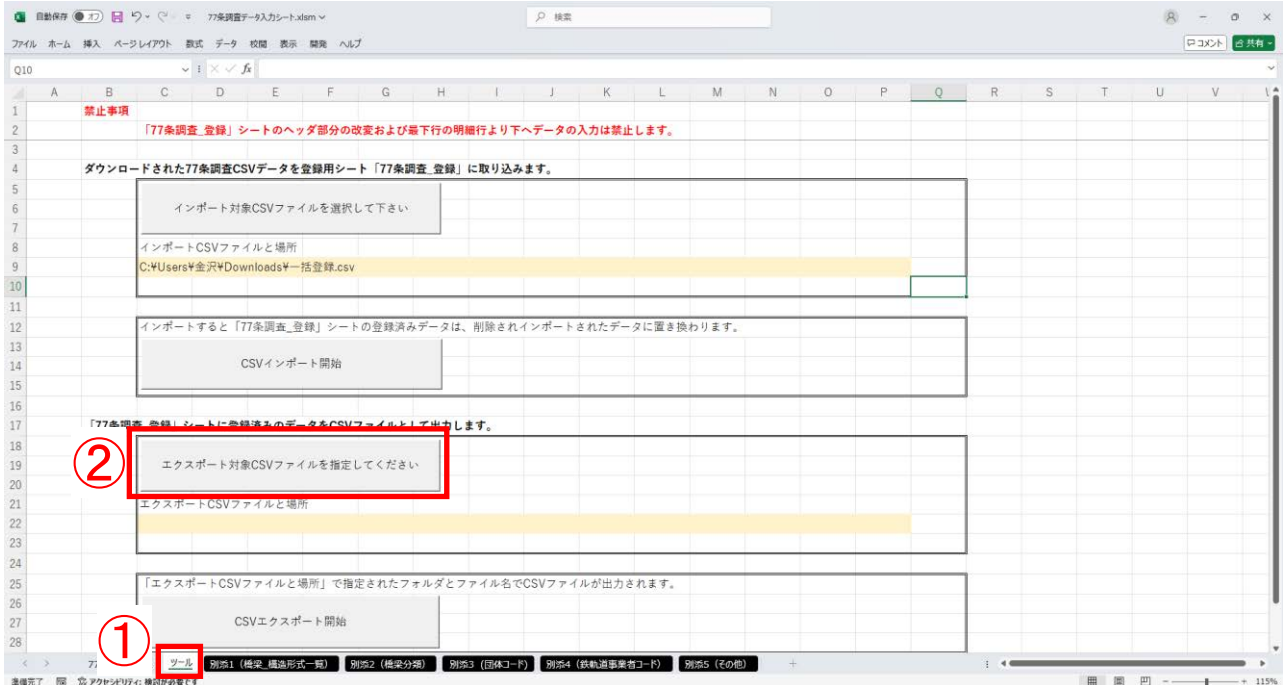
自動保存 オフ 77条調査データ入力シート.xlsm 検索
ファイル ホーム 挿入 ページレイアウト 数式 データ 校閲 表示 開発 ヘルプ
コメント 共有
Q10

| | A | B | C | D | E | F | G | H | I | J | K | L | M | N | O | P | Q | R | S | T | U | V |
|---|---|---|---|---|---|---|---|---|---|---|---|---|---|---|---|---|---|---|---|---|---|---|

1 禁止事項
2 「77条調査_登録」シートのヘッダ部分の改変および最下行の明細行より下へデータの入力は禁止します。
3
4 ダウンロードされた77条調査CSVデータを登録用シート「77条調査_登録」に取り込みます。
6 インポート対象CSVファイルを選択して下さい
8 インポートCSVファイルと場所
9 C:¥Users¥金沢¥Downloads¥一括登録.csv
12 インポートすると「77条調査_登録」シートの登録済みデータは、削除されインポートされたデータに置き換わります。
14 CSVインポート開始
17 「77条調査_登録」シートに登録済みのデータをCSVファイルとして出力します。
②
19 エクスポート対象CSVファイルを指定してください
21 エクスポートCSVファイルと場所
25 「エクスポートCSVファイルと場所」で指定されたフォルダとファイル名でCSVファイルが出力されます。
27 CSVエクスポート開始
①
ツール 別添1（橋梁_構造形式一覧） 別添2（橋梁分類） 別添3（団体コード） 別添4（鉄軌道事業者コード） 別添5（その他）
準備完了 アクセシビリティ: 検討が必要です 115%